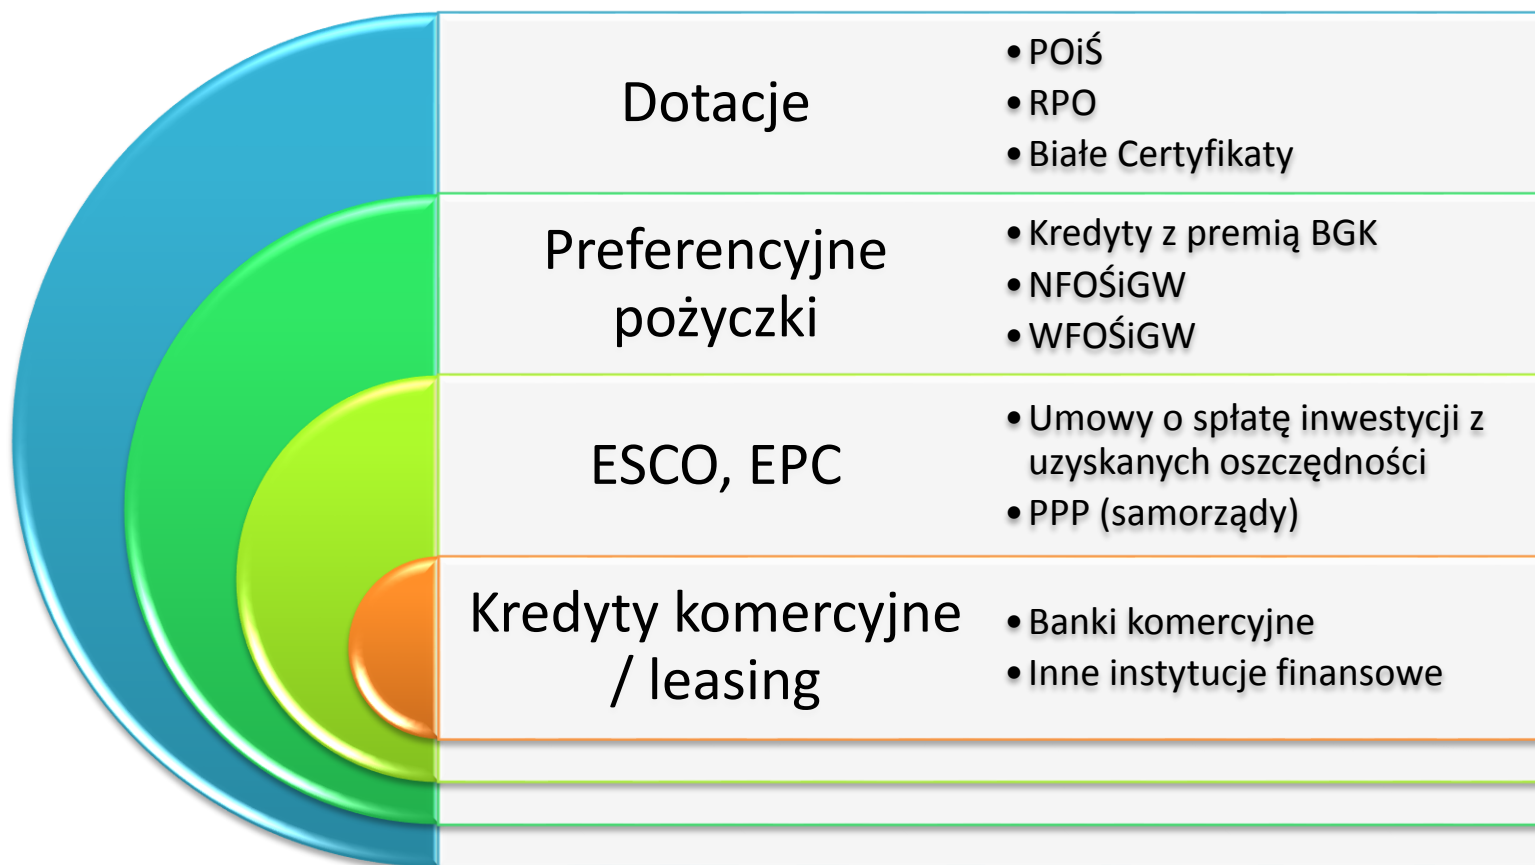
Dotacje

• POiŚ
• RPO
• Białe Certyfikaty

Preferencyjne pożyczki

• Kredyty z premią BGK
• NFOŚiGW
• WFOŚiGW

ESCO, EPC

• Umowy o spłatę inwestycji z uzyskanych oszczędności
• PPP (samorządy)

Kredyty komercyjne / leasing

• Banki komercyjne
• Inne instytucje finansowe